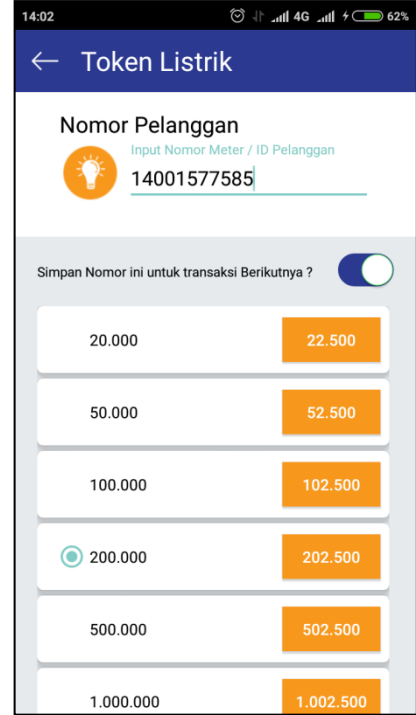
14:02 4G 62%

← Token Listrik

Nomor Pelanggan

Input Nomor Meter / ID Pelanggan

14001577585

Simpan Nomor ini untuk transaksi Berikutnya ?

20.000 22.500

50.000 52.500

100.000 102.500

200.000 202.500

500.000 502.500

1.000.000 1.002.500